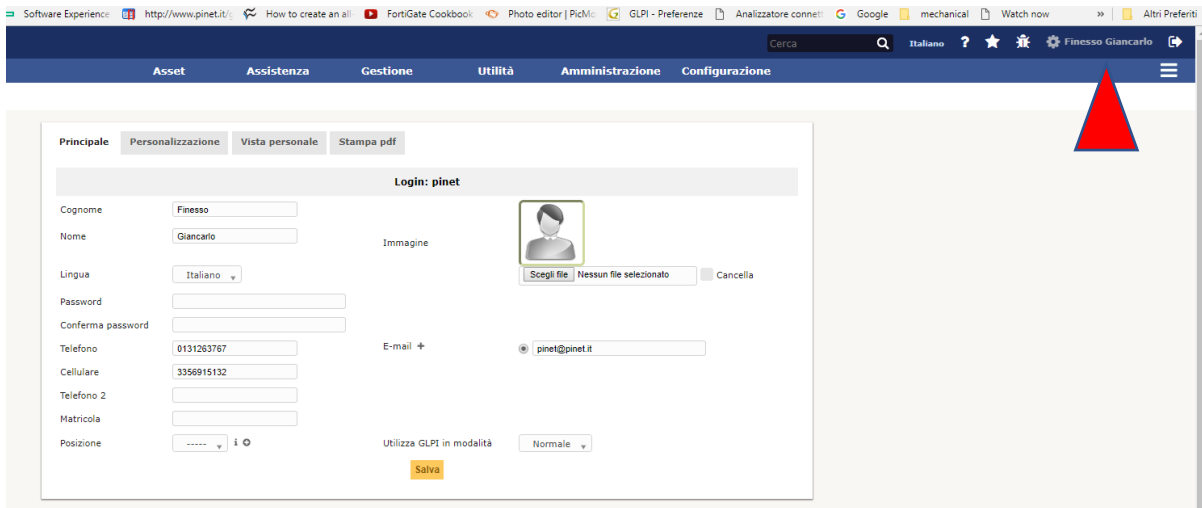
Software Experience | http://www.pinet.it/ | How to create an all | FortiGate Cookbook | Photo editor | PicMo | GLPI - Preferenze | Analizzatore connett | Google | mechanical | Watch now | » | Altri Preferiti

Cerca | Italiano | Finesso Giancarlo

Asset | Assistenza | Gestione | Utilità | Amministrazione | Configurazione

Principale | Personalizzazione | Vista personale | Stampa pdf

Login: pinet

| | | | |
|---|---|---|---|
| Cognome | Finesso | Immagine | |
| Nome | Giancarlo | | |
| Lingua | Italiano | | Scegli file Nessun file selezionato Cancella |
| Password | | | |
| Conferma password | | | |
| Telefono | 0131263767 | E-mail + | pinet@pinet.it |
| Cellulare | 3356915132 | | |
| Telefono 2 | | | |
| Matricola | | | |
| Posizione | ----- i | Utilizza GLPI in modalità | Normale |

Salva